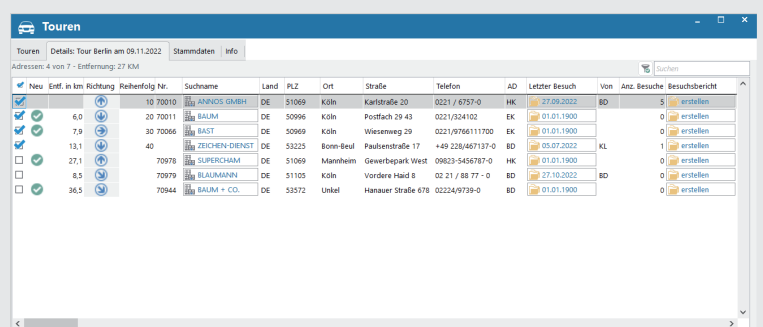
Touren

Touren | Details: Tour Berlin am 09.11.2022 | Stammdaten | Info

Adressen: 4 von 7 - Entfernung: 27 KM

Suchen

| | Neu | Entf. in km | Richtung | Reihenfolg | Nr. | Suchname | Land | PLZ | Ort | Straße | Telefon | AD | Letzter Besuch | Von | Anz. Besuche | Besuchsbericht |
|---|---|---|---|---|---|---|---|---|---|---|---|---|---|---|---|---|
| | | | | 10 | 70010 | ANNOS GMBH | DE | 51069 | Köln | Karlstraße 20 | 0221 / 6757-0 | HK | 27.09.2022 | BD | 5 | erstellen |
| | | 6,0 | | 20 | 70011 | BAUM | DE | 50996 | Köln | Postfach 29 43 | 0221/324102 | EK | 01.01.1900 | | 0 | erstellen |
| | | 7,9 | | 30 | 70066 | BAST | DE | 50969 | Köln | Wiesenweg 29 | 0221/9766111700 | EK | 01.01.1900 | | 0 | erstellen |
| | | 13,1 | | 40 | | ZEICHEN-DIENST | DE | 53225 | Bonn-Beul | Paulsenstraße 17 | +49 228/467137-0 | BD | 05.07.2022 | KL | 1 | erstellen |
| | | 27,1 | | | 70978 | SUPERCHAM | DE | 51069 | Mannheim | Gewerbepark West | 09823-5456787-0 | HK | 01.01.1900 | | 0 | erstellen |
| | | 8,5 | | | 70979 | BLAUMANN | DE | 51105 | Köln | Vordere Haid 8 | 02 21 / 88 77 - 0 | BD | 27.10.2022 | BD | 0 | erstellen |
| | | 36,5 | | | 70944 | BAUM + CO. | DE | 53572 | Unkel | Hanauer Straße 678 | 02224/9739-0 | BD | 01.01.1900 | | 0 | erstellen |